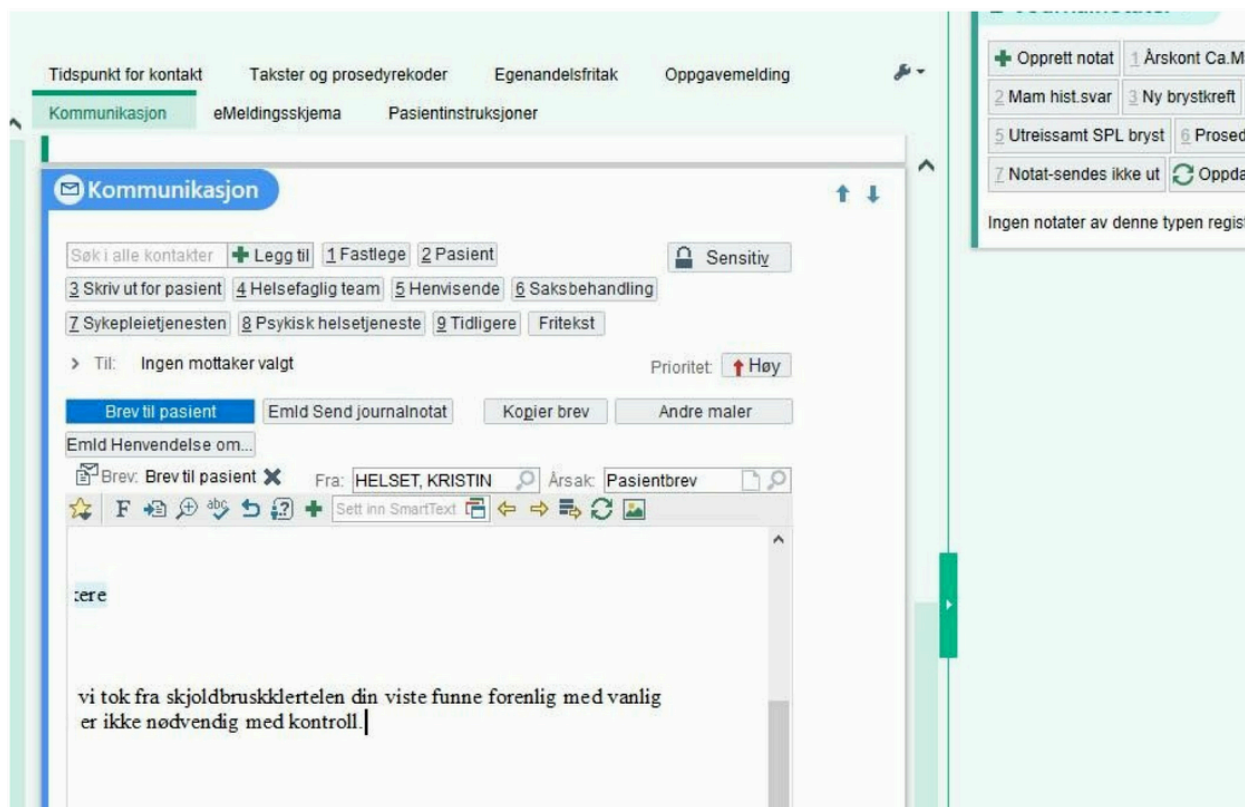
Tidspunkt for kontakt Takster og prosedyrekoder Egenandelsfritak Oppgavemelding

Kommunikasjon eMeldingsskjema Pasientinstruksjoner

Kommunikasjon

Søk i alle kontakter Legg til 1 Fastlege 2 Pasient Sensitiv

3 Skriv ut for pasient 4 Helsefaglig team 5 Henvisende 6 Saksbehandling

7 Sykepleietjenesten 8 Psykisk helsetjeneste 9 Tidligere Fritekst

> Til: Ingen mottaker valgt Prioritet: Høy

Brev til pasient Emld Send journalnotat Kopier brev Andre maler

Emld Henvendelse om...

Brev: Brev til pasient Fra: HELSET, KRISTIN Årsak: Pasientbrev

F Sett inn SmartText

tere

vi tok fra skjoldbruskklertelen din viste funne forenlig med vanlig
er ikke nødvendig med kontroll.

Opprett notat 1 Årskont Ca.M

2 Mam hist.svar 3 Ny brystkreft

5 Utreissamt SPL bryst 6 Prosed

7 Notat-sendes ikke ut Oppda

Ingen notater av denne typen regis